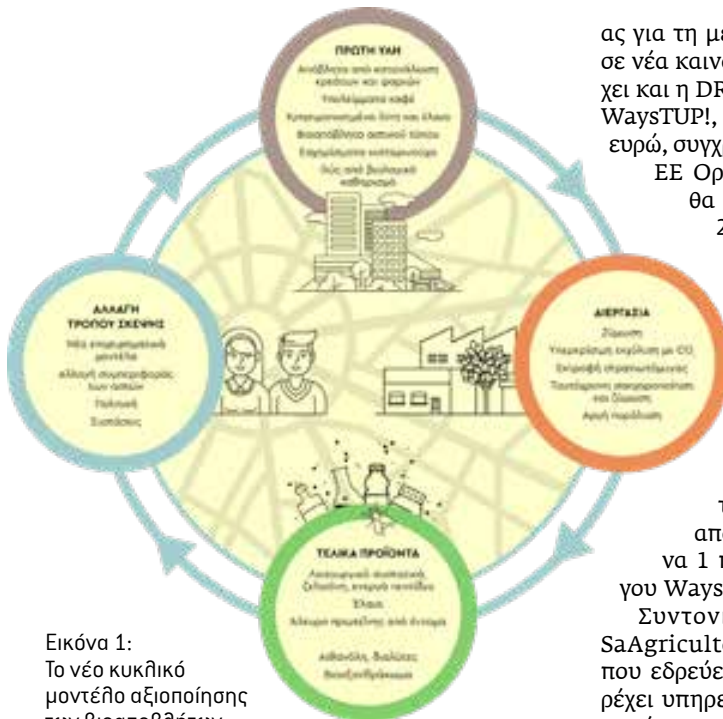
ΠΡΩΤΗ ΥΛΗ

Απόβλητα από κατανάλωση κρεάτων και ψαριών
Υπολείμματα καφέ
Χρησιμοποιημένα λίπη και έλαια
Βιοαποδόμητο αστικό τύπου
Επεξεργασμένο χαρτί/χαρτόνι
Ιλύς από βιολογικό καθαρισμό

ΔΙΕΡΓΑΣΙΑ

Ζύμωση
Υπερκρίσιμη εκχύλιση με $CO_2$
Εκχύλιση με διαλύτες
Ταυτόχρονη σακχαροποίηση και ζύμωση
Αργή πυρόλυση

ΤΕΛΙΚΑ ΠΡΟΪΟΝΤΑ

Λειτουργικά συστατικά, ζελατίνη, ενεργά πεπτίδια
Έλαια
Αλκοόλ, πρωτεΐνες από έντομα
Λιπάσματα, διαλύτες
Βιοπλαστικά/βιοϋλικά

ΑΛΛΑΓΗ ΤΡΟΠΟΥ ΣΚΕΨΗΣ

Νέα επιχειρηματικά μοντέλα
Αλλαγή συμπεριφοράς των πολιτών
Πολιτική
Συστάσεις

ας για τη μ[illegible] σε νέα καινο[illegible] χει και η DR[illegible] WaysTUP!, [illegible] ευρώ, συγχ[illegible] ΕΕ Ορ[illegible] θα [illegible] 2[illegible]

τ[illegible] απο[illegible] να 1 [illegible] γου Ways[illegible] Συντονι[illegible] SaAgricult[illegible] που εδρεύε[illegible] ρέχει υπηρε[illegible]

Εικόνα 1:
Το νέο κυκλικό μοντέλο αξιοποίησης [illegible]